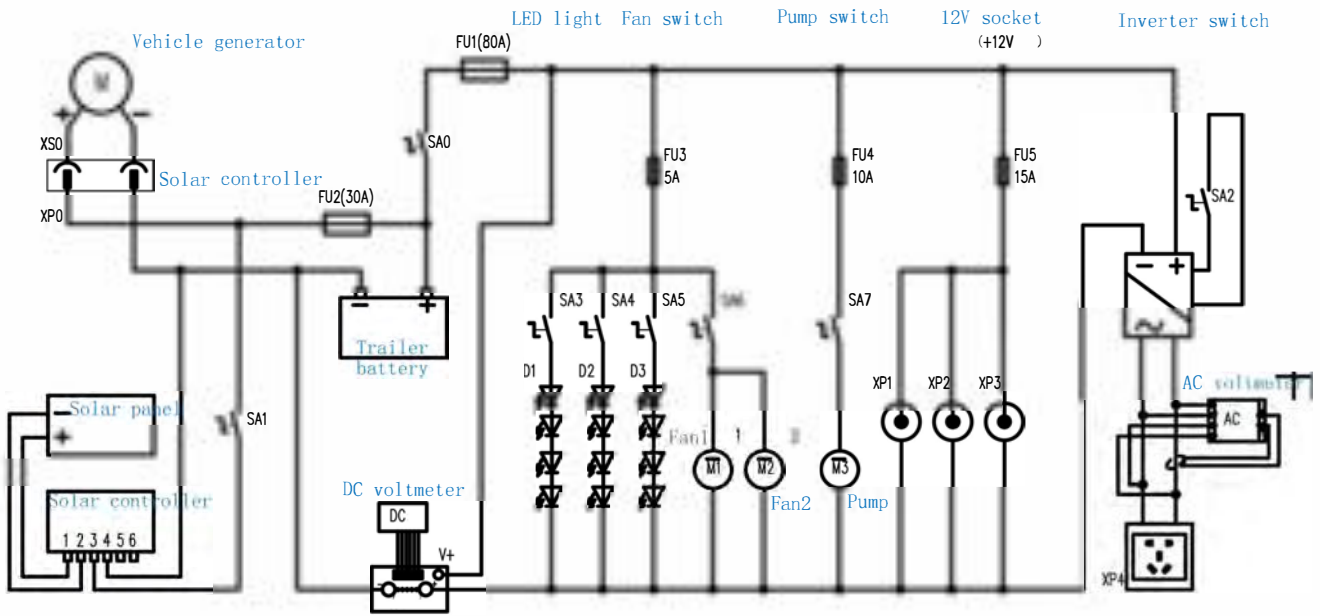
LED light Fan switch Pump switch 12V socket Inverter switch
(+12V )

Vehicle generator

M

+ −

XS0

Solar controller

XP0

FU1(80A)

SA0

FU2(30A)

FU3
5A

FU4
10A

FU5
15A

SA2

− +

Trailer battery

SA3 SA4 SA5 SA6 SA7

D1 D2 D3

Solar panel
+

SA1

Solar controller
1 2 3 4 5 6

Fan1 I II

M1 M2 M3

Fan2 Pump

XP1 XP2 XP3

AC voltmeter

AC

DC voltmeter

DC

V+

XP4